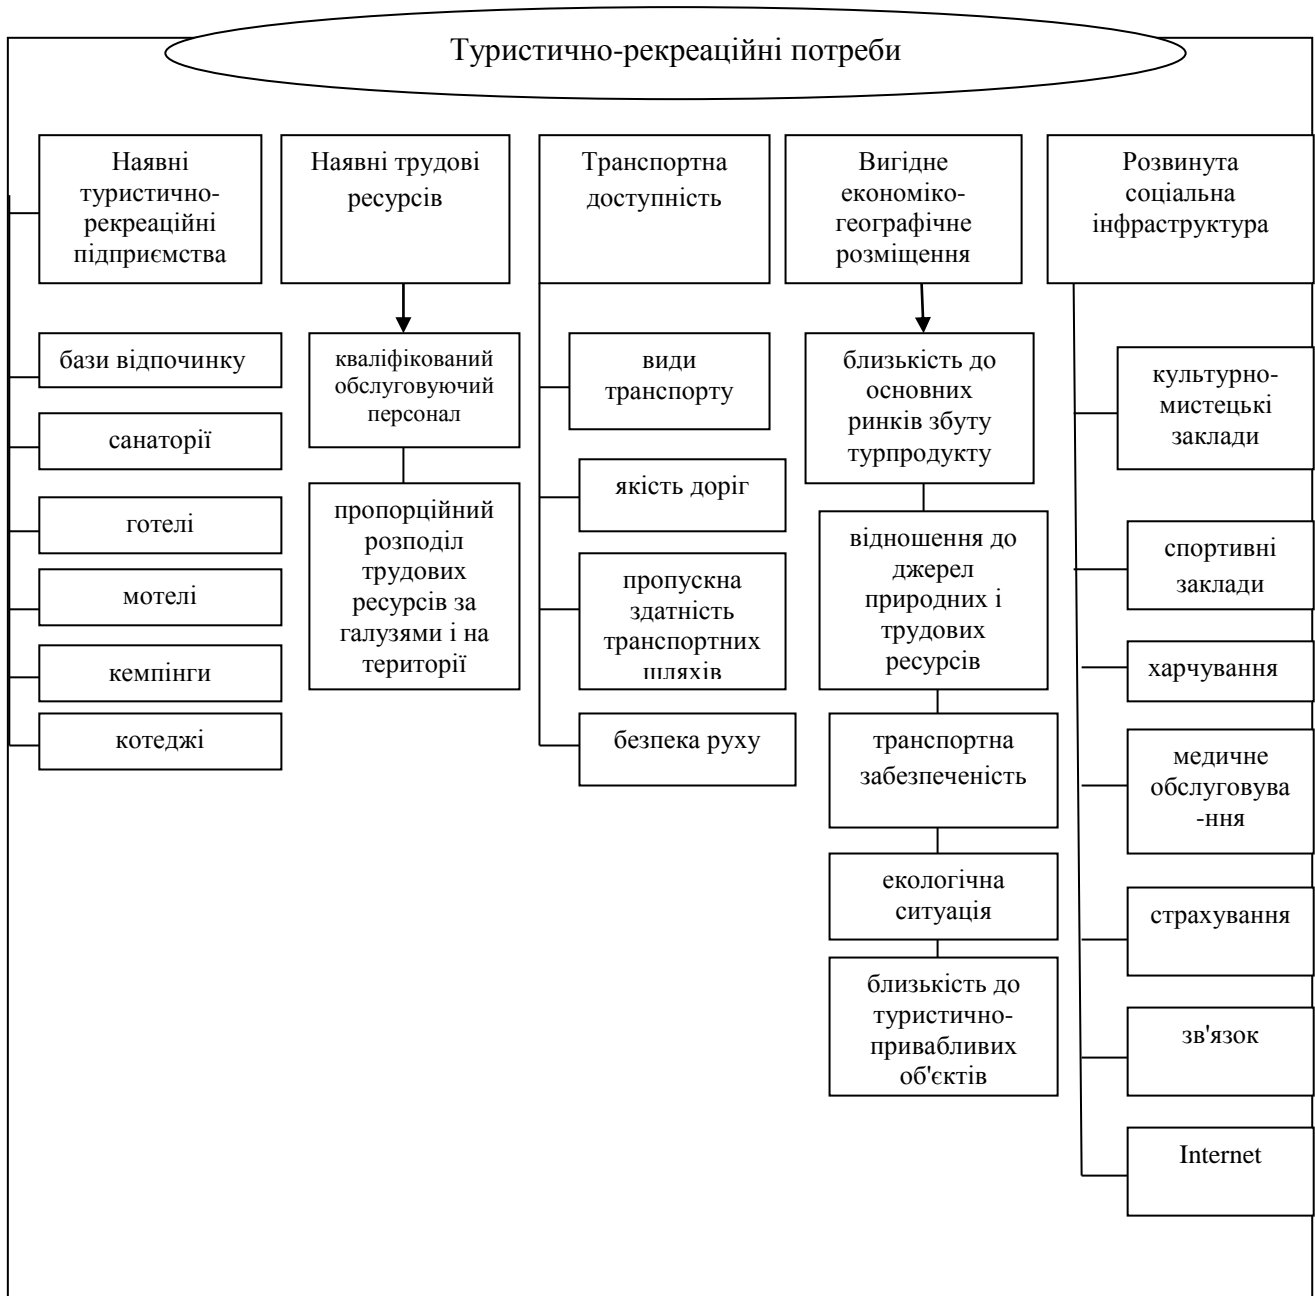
Туристично-рекреаційні потреби

Наявні туристично-рекреаційні підприємства

бази відпочинку

санаторії

готелі

мотелі

кемпінги

котеджі

Наявні трудові ресурсів

кваліфікований обслуговуючий персонал

пропорційний розподіл трудових ресурсів за галузями і на території

Транспортна доступність

види транспорту

якість доріг

пропускна здатність транспортних шляхів

безпека руху

Вигідне економіко-географічне розміщення

близькість до основних ринків збуту турпродукту

відношення до джерел природних і трудових ресурсів

транспортна забезпеченість

екологічна ситуація

близькість до туристично-привабливих об'єктів

Розвинута соціальна інфраструктура

культурно-мистецькі заклади

спортивні заклади

харчування

медичне обслугова-ння

страхування

зв'язок

Internet